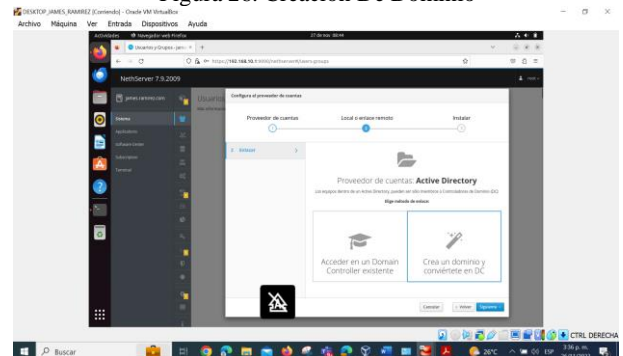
Figura 26. Creación De Dominio

DESKTOP_JAMES_RAMIREZ [Corriendo] - Oracle VM VirtualBox
Archivo Máquina Ver Entrada Dispositivos Ayuda

Actividades Navegador web Firefox
Usuarios y Grupos - jam
https://192.168.10.1:9090/nethserver#/users-groups

NethServer 7.9.2009

james.ramirez.com
Sistema
Aplicaciones
Software Center
Subscripciones
Terminal

Usuarios

Configura el proveedor de cuentas

Proveedor de cuentas
Local o enlace remoto
Instalar

Enlazar

Proveedor de cuentas: Active Directory

Los equipos dentro de un Active Directory pueden ser sólo miembros o Controladores de Dominio (DC)

Elige método de enlace

Acceder en un Domain Controller existente

Crea un dominio y conviértete en DC

Cancelar
‹ Volver
Siguiente ›

CTRL DERECHA

Buscar

26°C ESP 3:36 p. m.